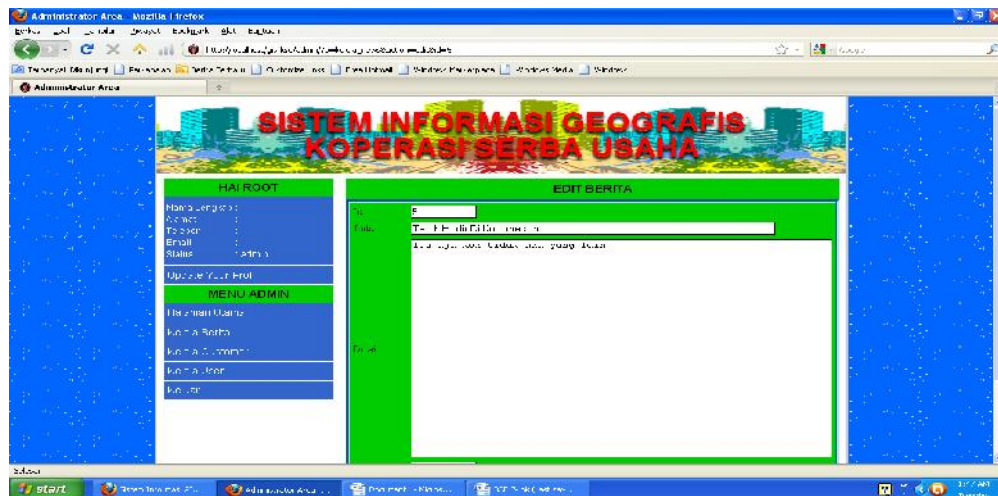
Administrator Area - Mozilla Firefox

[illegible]

Administrator Area

SISTEM INFORMASI GEOGRAFIS
KOPERASI SERBA USAHA

HAI ROOT

Nama Lengkap :
Alamat :
Telepon :
Email :
Status : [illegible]

Update Your Profil

MENU ADMIN

Halaman Utama
Kelola Berita
Kelola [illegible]
Kelola User
Keluar

EDIT BERITA

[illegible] 5
Judul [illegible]
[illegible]
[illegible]

Selesai

start